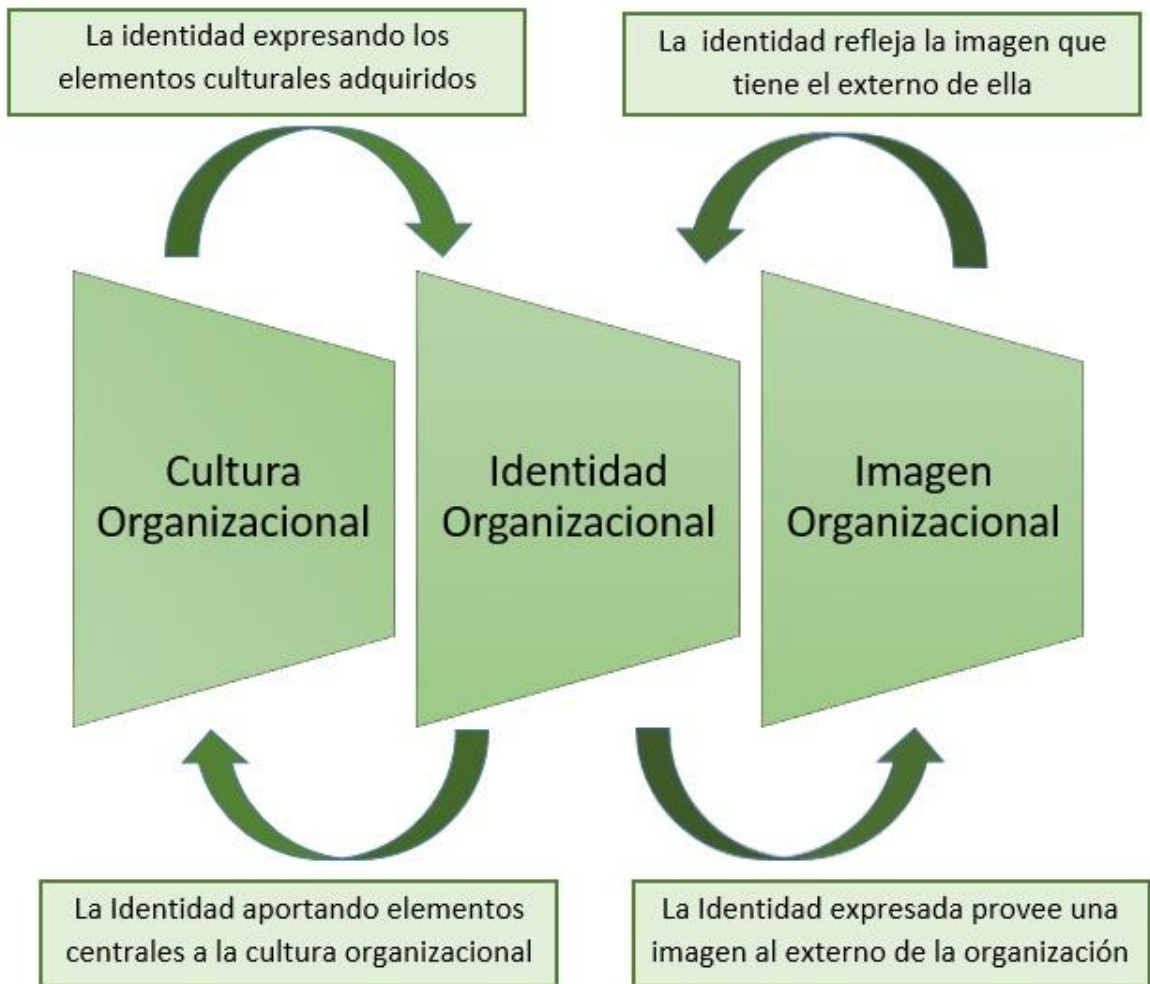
La identidad expresando los elementos culturales adquiridos

La identidad refleja la imagen que tiene el externo de ella

Cultura Organizacional

Identidad Organizacional

Imagen Organizacional

La Identidad aportando elementos centrales a la cultura organizacional

La Identidad expresada provee una imagen al externo de la organización